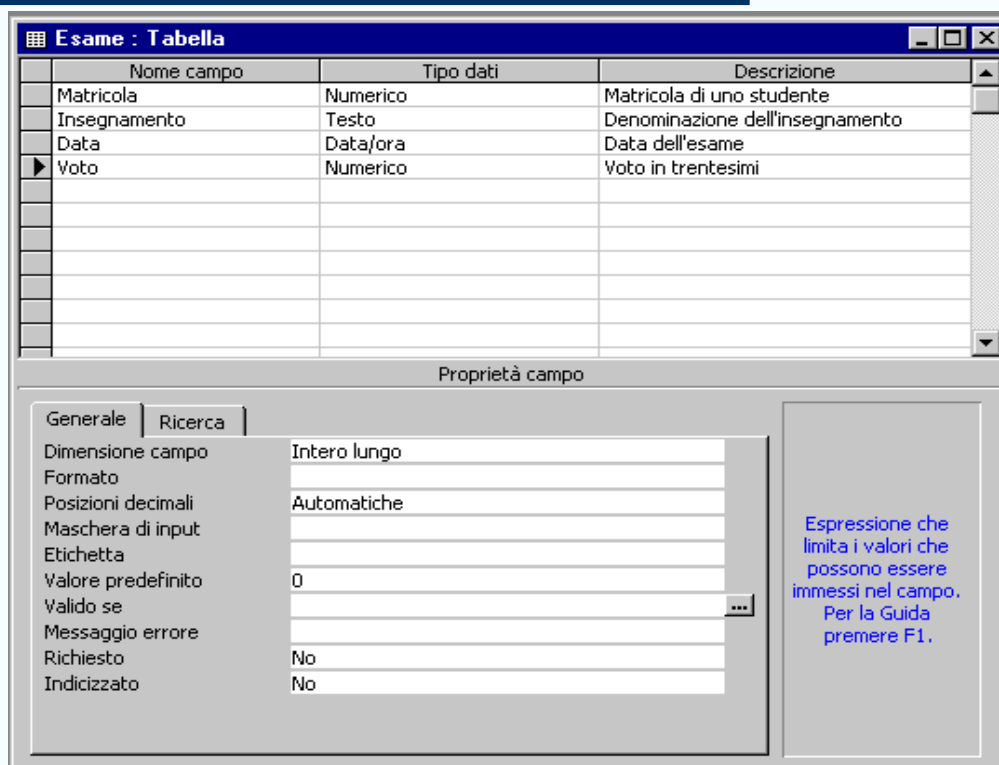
Esame : Tabella

| Nome campo | Tipo dati | Descrizione |
|---|---|---|
| Matricola | Numerico | Matricola di uno studente |
| Insegnamento | Testo | Denominazione dell'insegnamento |
| Data | Data/ora | Data dell'esame |
| Voto | Numerico | Voto in trentesimi |

Proprietà campo

Generale | Ricerca

| | |
|---|---|
| Dimensione campo | Intero lungo |
| Formato | |
| Posizioni decimali | Automatiche |
| Maschera di input | |
| Etichetta | |
| Valore predefinito | 0 |
| Valido se | |
| Messaggio errore | |
| Richiesto | No |
| Indicizzato | No |

Espressione che limita i valori che possono essere immessi nel campo. Per la Guida premere F1.